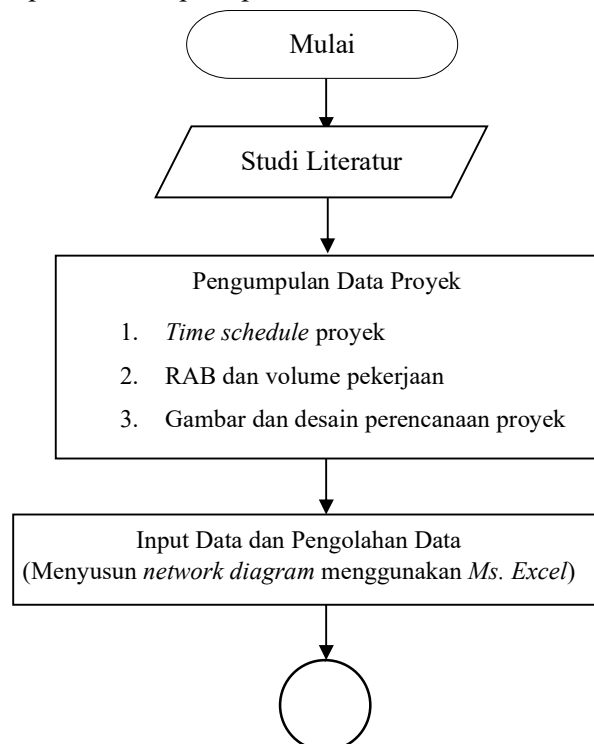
Mulai

Studi Literatur

Pengumpulan Data Proyek

1. Time schedule proyek
2. RAB dan volume pekerjaan
3. Gambar dan desain perencanaan proyek

Input Data dan Pengolahan Data
(Menyusun network diagram menggunakan Ms. Excel)